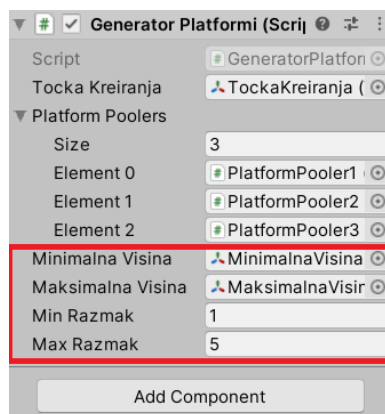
Generator Platformi (Scri

Script | GeneratorPlatfor
Tocka Kreiranja | TockaKreiranja (
Platform Poolers
Size | 3
Element 0 | PlatformPooler1
Element 1 | PlatformPooler2
Element 2 | PlatformPooler3
Minimalna Visina | MinimalnaVisina
Maksimalna Visina | MaksimalnaVisir
Min Razmak | 1
Max Razmak | 5

Add Component